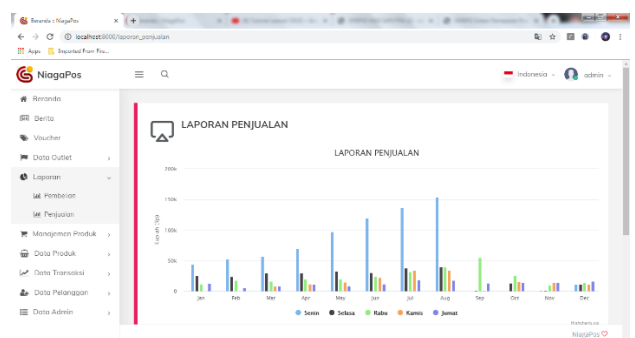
Beranda :: NiagaPos
localhost:8000/laporan_penjualan
Apps Imported From Fire...

NiagaPos
Indonesia admin

Beranda
Berita
Voucher
Data Outlet
Laporan
Pembelian
Penjualan
Manajemen Produk
Data Produk
Data Transaksi
Data Pelanggan
Data Admin

LAPORAN PENJUALAN

LAPORAN PENJUALAN

200k
150k
100k
50k
0

Jumlah Jual

Jan Feb Mar Apr Mei Jun Jul Aug Sep Oct Nov Dec

Senin Selasa Rabu Kamis Jumat

Highcharts.com

NiagaPos